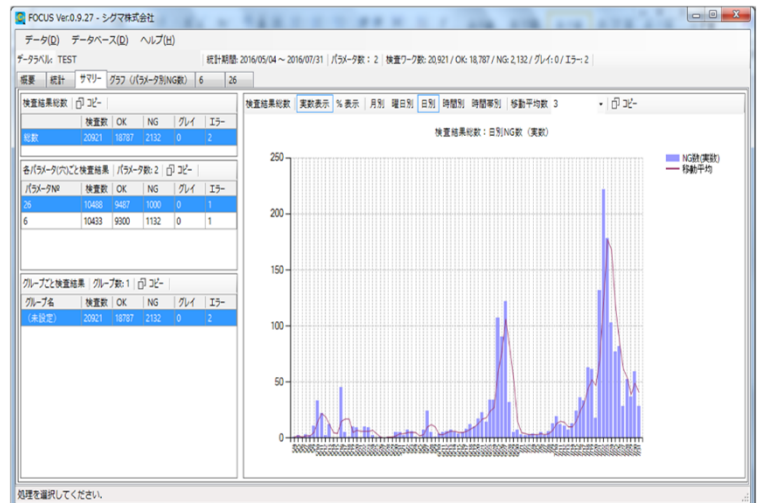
FOCUS Ver.0.9.27 - シグマ株式会社

データ(D) データベース(D) ヘルプ(H)

データラベル: TEST

統計期間: 2016/05/04 ~ 2016/07/31 | パラメータ数: 2 | 検査ワーク数: 20,921 / OK: 18,787 / NG: 2,132 / グレイ: 0 / エラー: 2

概要 | 統計 | サマリー | グラフ(パラメータ別NG数) | 6 | 26

検査結果総数 | コピー

| | 検査数 | OK | NG | グレイ | エラー |
|---|---|---|---|---|---|
| 総数 | 20921 | 18787 | 2132 | 0 | 2 |

各パラメータ(穴)ごと検査結果 | パラメータ数: 2 | コピー

| パラメータNo | 検査数 | OK | NG | グレイ | エラー |
|---|---|---|---|---|---|
| 26 | 10488 | 9487 | 1000 | 0 | 1 |
| 6 | 10433 | 9300 | 1132 | 0 | 1 |

グループごと検査結果 | グループ数: 1 | コピー

| グループ名 | 検査数 | OK | NG | グレイ | エラー |
|---|---|---|---|---|---|
| (未設定) | 20921 | 18787 | 2132 | 0 | 2 |

検査結果総数 | 実数表示 | % 表示 | 月別 | 曜日別 | 日別 | 時間別 | 時間帯別 | 移動平均数 3 | コピー

検査結果総数: 日別NG数 (実数)

250
200
150
100
50
0

NG数(実数)
移動平均

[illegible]

処理を選択してください。